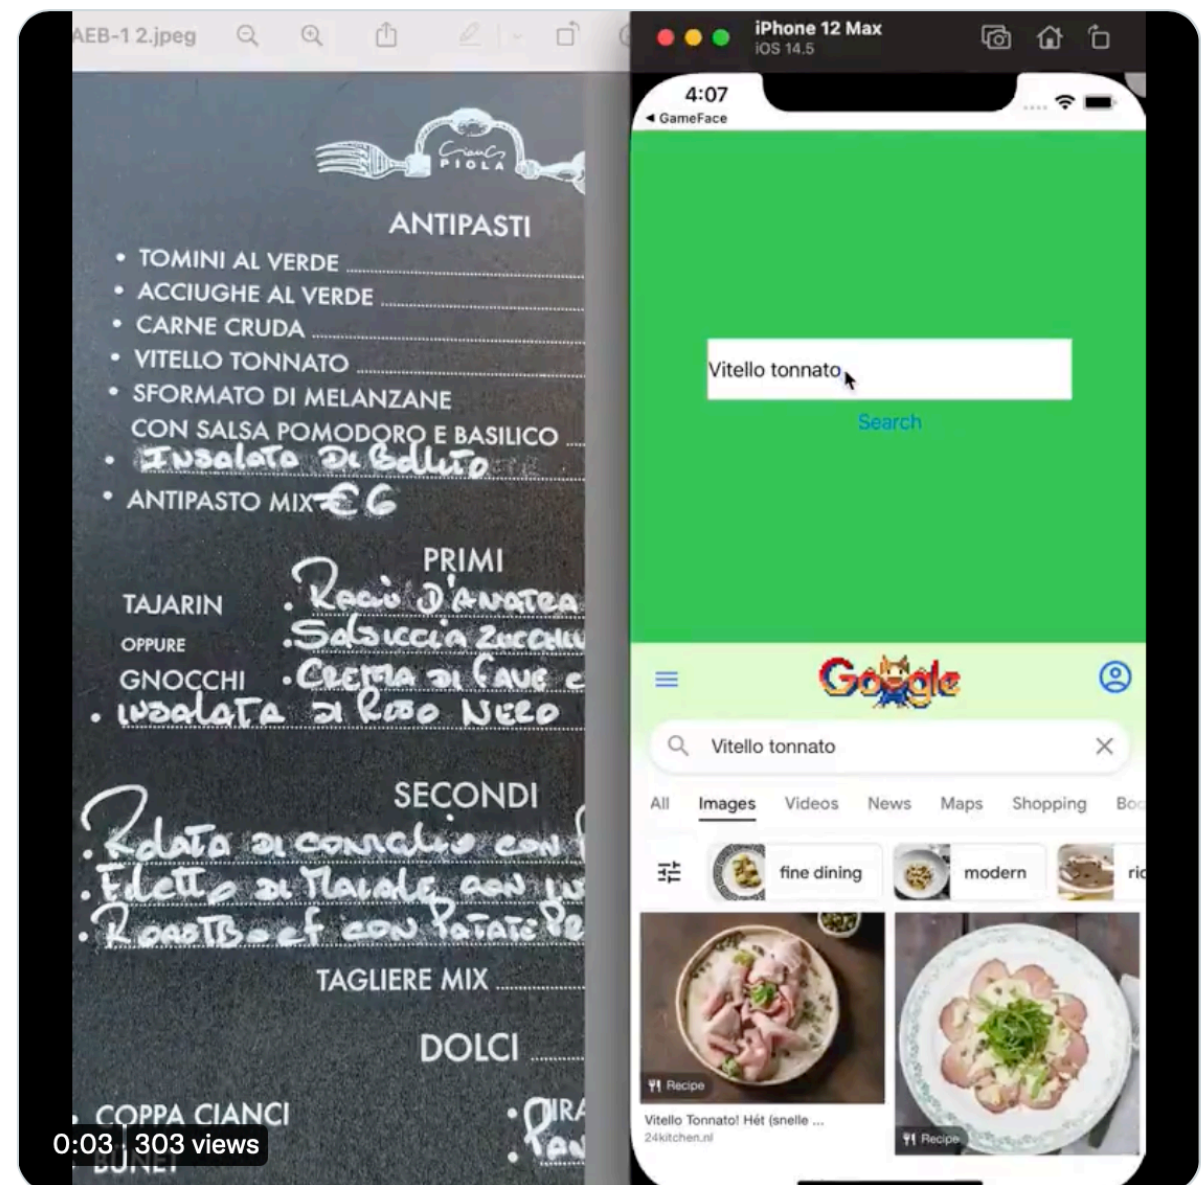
AEB-1 2.jpeg

Cianci PIOLA

ANTIPASTI
• TOMINI AL VERDE
• ACCIUGHE AL VERDE
• CARNE CRUDA
• VITELLO TONNATO
• SFORMATO DI MELANZANE CON SALSA POMODORO E BASILICO
• Insalata di Bollito
• ANTIPASTO MIX €6

PRIMI
TAJARIN .Ragù d'Anatra
OPPURE .Salsiccia Zucchin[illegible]
GNOCCHI .Crema di Fave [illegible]
• Insalata di Riso Nero

SECONDI
.Rolata di coniglio con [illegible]
.Filetto di Maiale con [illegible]
.RoastBeef con Patate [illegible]

TAGLIERE MIX

DOLCI

• COPPA CIANCI
BUNET
.Tira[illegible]
.Pan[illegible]

iPhone 12 Max
iOS 14.5

4:07
◂ GameFace

Vitello tonnato
Search

Google

Vitello tonnato

All Images Videos News Maps Shopping Bo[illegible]

fine dining modern ri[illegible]

Recipe
Vitello Tonnato! Hét (snelle ...
24kitchen.nl

Recipe

0:03 303 views